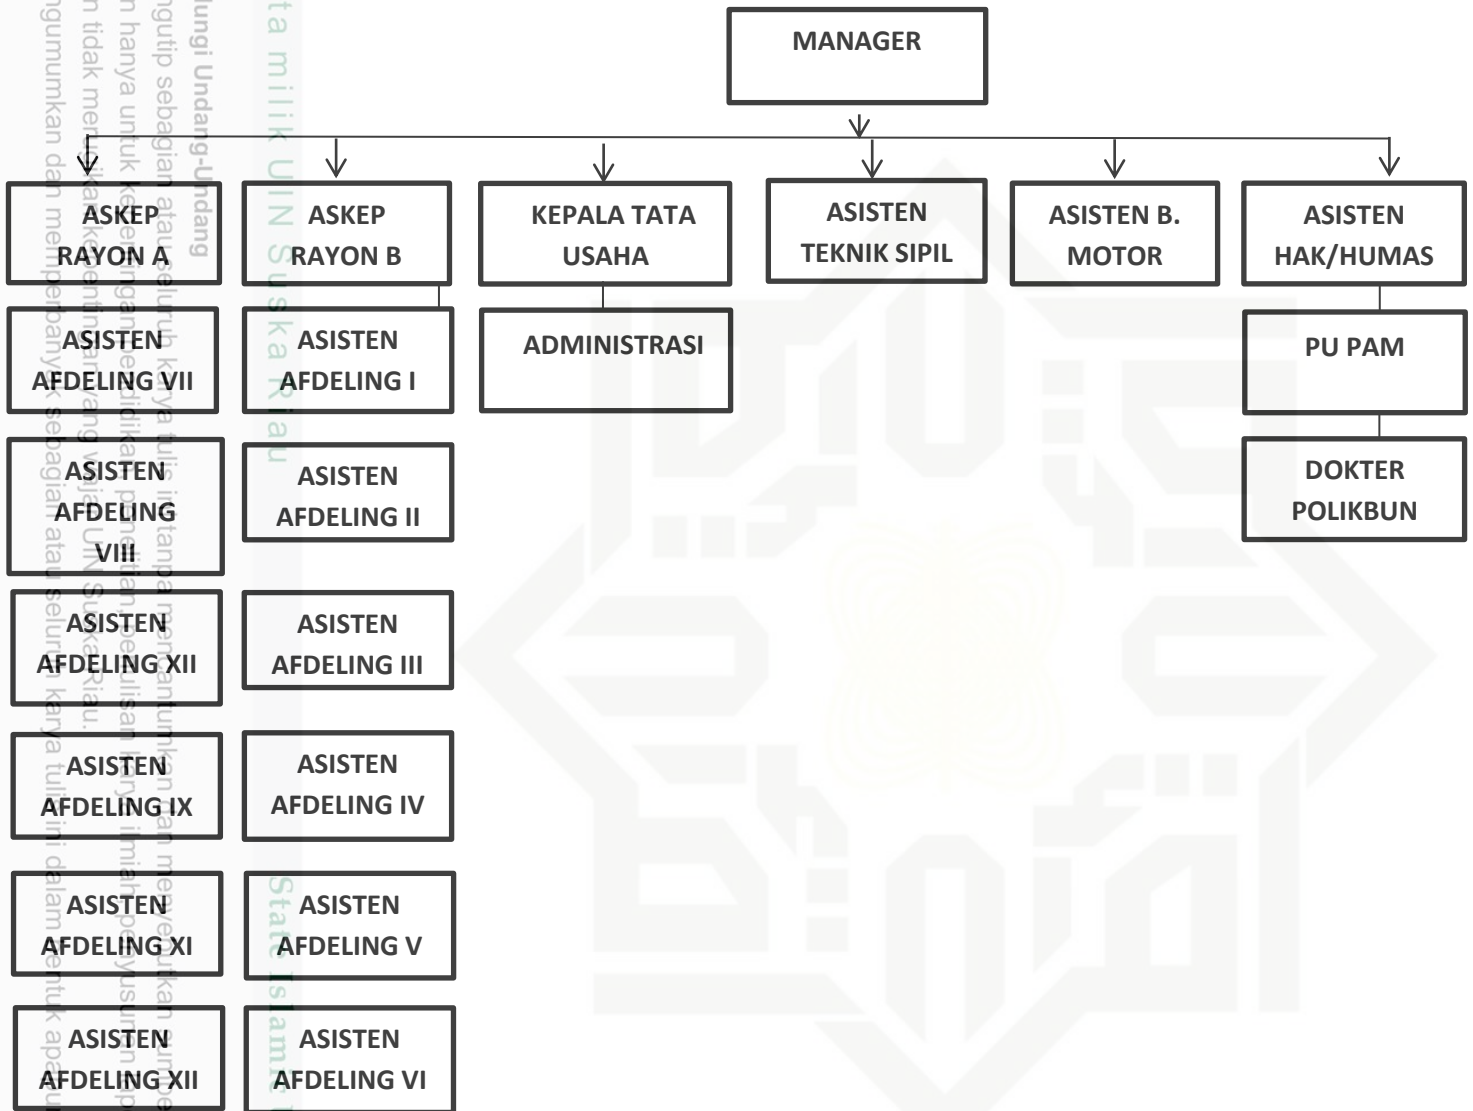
MANAGER

ASKEP RAYON A

ASKEP RAYON B

KEPALA TATA USAHA

ASISTEN TEKNIK SIPIL

ASISTEN B. MOTOR

ASISTEN HAK/HUMAS

ASISTEN AFDELING VII

ASISTEN AFDELING I

ADMINISTRASI

PU PAM

ASISTEN AFDELING VIII

ASISTEN AFDELING II

DOKTER POLIKBUN

ASISTEN AFDELING XII

ASISTEN AFDELING III

ASISTEN AFDELING IX

ASISTEN AFDELING IV

ASISTEN AFDELING XI

ASISTEN AFDELING V

ASISTEN AFDELING XII

ASISTEN AFDELING VI

ta milik UIN Suska Riau

State Islamic

lungi Undang-Undang
ngutip sebagian atau seluruh karya tulis ini tanpa mencantumkan dan menyebutkan sumber
n hanya untuk kepentingan pendidikan, penelitian, penulisan karya ilmiah, penyusunan
n tidak merugikan kepentingan yang wajar UIN Suska Riau.
ngumumkan dan memperbanyak sebagian atau seluruh karya tulis ini dalam bentuk apapun